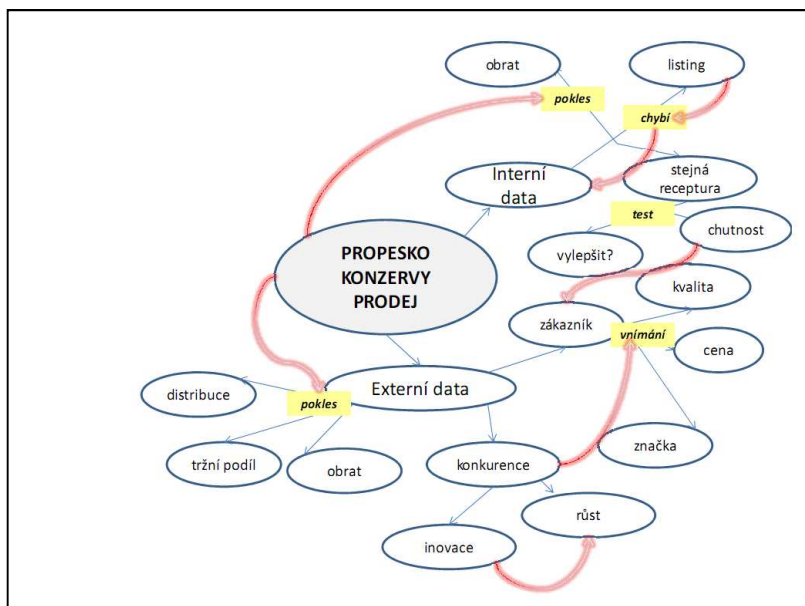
obrat

listing

pokles

chybí

Interní data

stejná receptura

test

chutnost

vylepšit?

PROPESKO KONZERVY PRODEJ

kvalita

zákazník

vnímání

cena

distribuce

Externí data

pokles

tržní podíl

obrat

konkurence

značka

růst

inovace